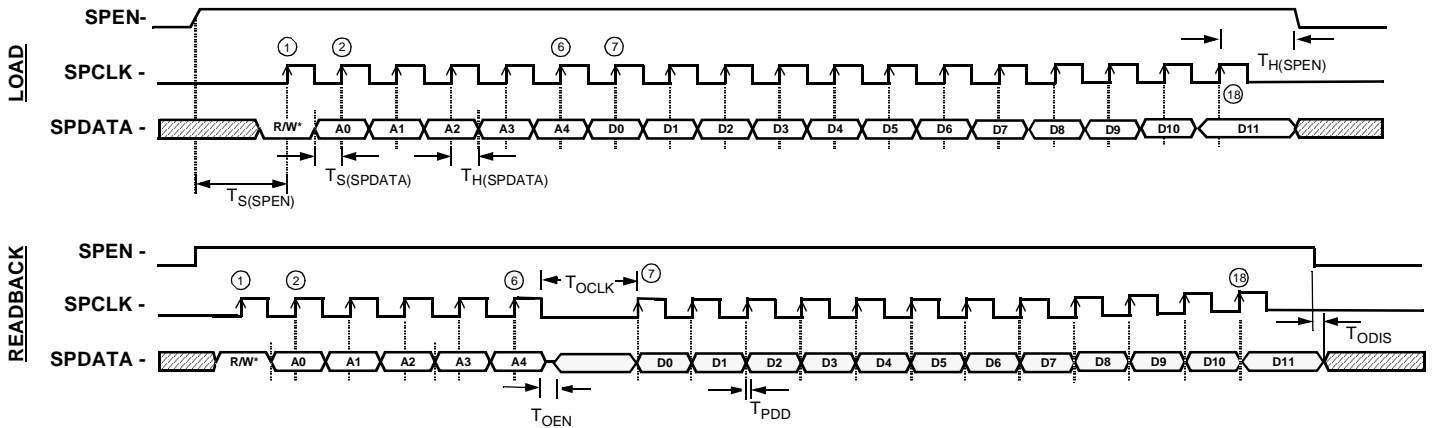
LOAD

SPEN-

SPCLK -

SPDATA -

1 2 6 7

18

R/W* A0 A1 A2 A3 A4 D0 D1 D2 D3 D4 D5 D6 D7 D8 D9 D10 D11

$T_{H(SPEN)}$

$T_{S(SPDATA)}$

$T_{H(SPDATA)}$

$T_{S(SPEN)}$

READBACK

SPEN -

SPCLK -

SPDATA -

1 2 6 $T_{OCLK}$ 7

18

R/W* A0 A1 A2 A3 A4 D0 D1 D2 D3 D4 D5 D6 D7 D8 D9 D10 D11

$T_{ODIS}$

$T_{OEN}$

$T_{PDD}$